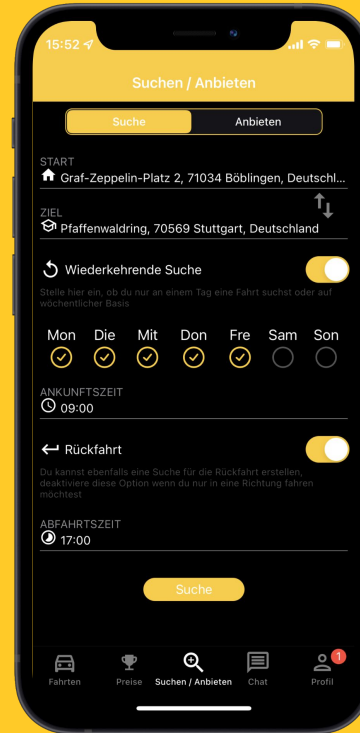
15:52

Suchen / Anbieten

Suche | Anbieten

START
Graf-Zeppelin-Platz 2, 71034 Böblingen, Deutschl...

ZIEL
Pfaffenwaldring, 70569 Stuttgart, Deutschland

Wiederkehrende Suche

Stelle hier ein, ob du nur an einem Tag eine Fahrt suchst oder auf wöchentlicher Basis

Mon Die Mit Don Fre Sam Son

ANKUNFTSZEIT
09:00

Rückfahrt

Du kannst ebenfalls eine Suche für die Rückfahrt erstellen, deaktiviere diese Option wenn du nur in eine Richtung fahren möchtest

ABFAHRTSZEIT
17:00

Suche

Fahrten Preise Suchen / Anbieten Chat 1 Profil